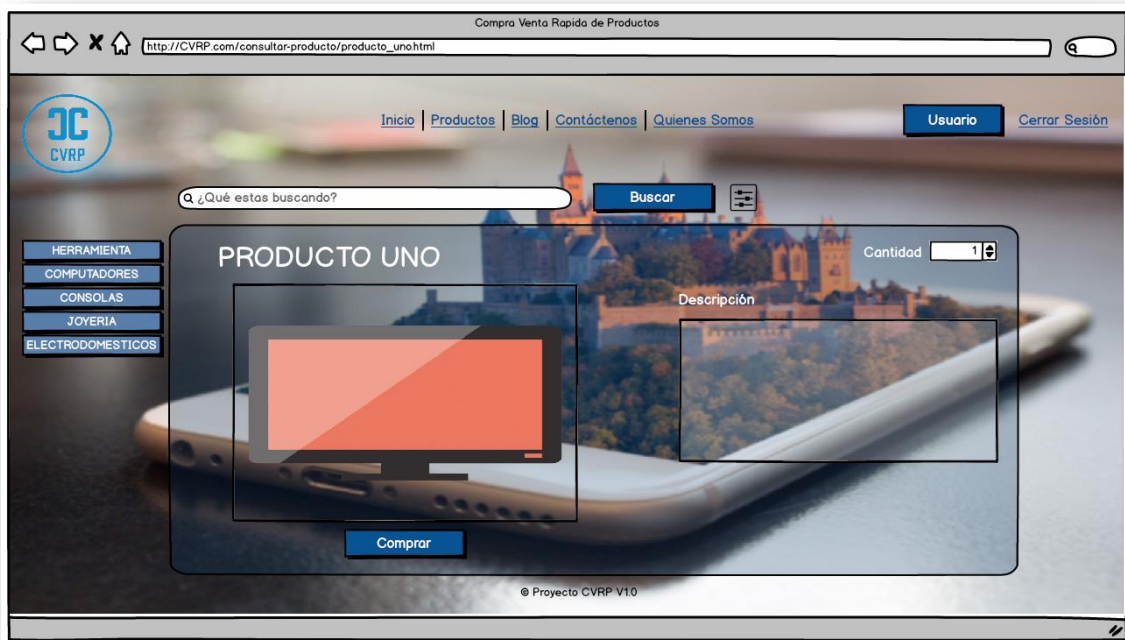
Compra Venta Rapida de Productos

http://CVRP.com/consultar-producto/producto_uno.html

CVRP

Inicio | Productos | Blog | Contáctenos | Quienes Somos

Usuario

Cerrar Sesión

¿Qué estas buscando?

Buscar

HERRAMIENTA
COMPUTADORES
CONSOLAS
JOYERIA
ELECTRODOMESTICOS

PRODUCTO UNO

Cantidad 1

Descripción

Comprar

© Proyecto CVRP V1.0